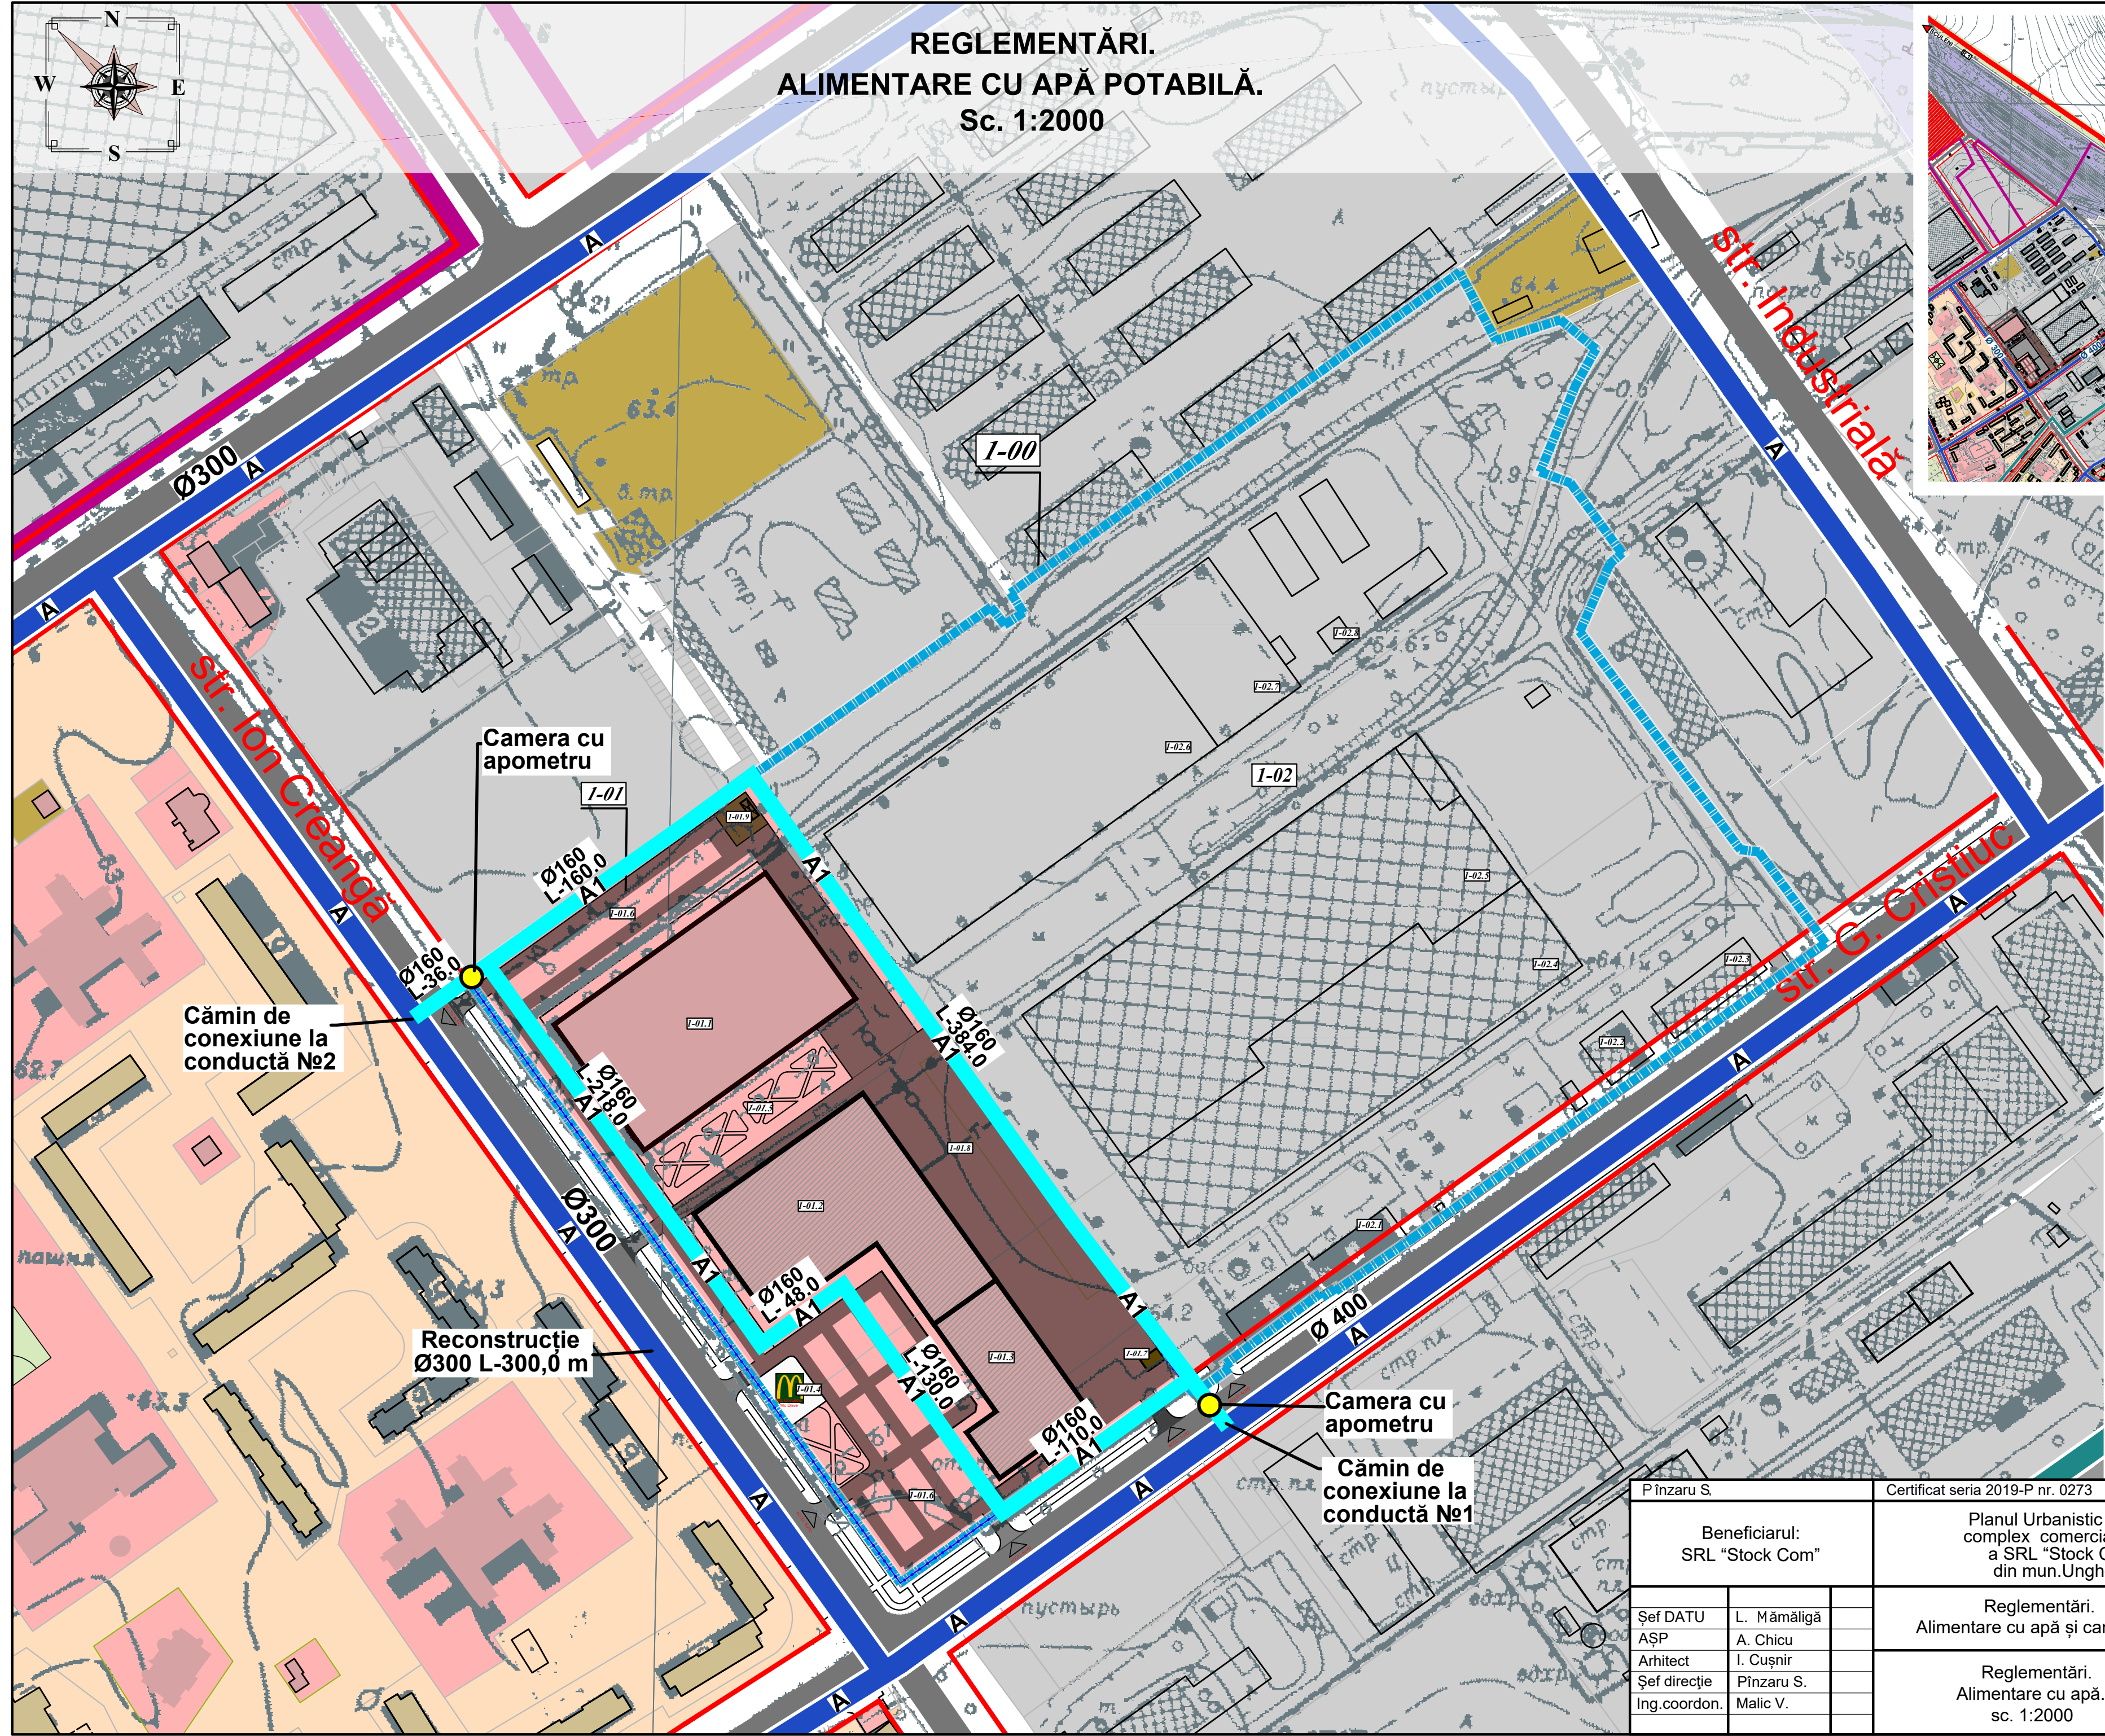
N
W E
S

REGLEMENTĂRI.
ALIMENTARE CU APĂ POTABILĂ.
Sc. 1:2000

str. Industrială
str. Ion Creangă
str. G. Cristiuc

Ø300
A
1-00
1-01
1-02
Camera cu apometru
Ø160 L-160,0 A1
Ø160 L-36,0
Cămin de conexiune la conductă №2
Ø160 L-384,0 A1
Ø160 L-218,0 A1
Ø300
Ø160 L- 48,0 A1
Ø160 L-130,0 A1
Ø160 L-110,0 A1
Reconstrucție Ø300 L-300,0 m
Ø 400
Camera cu apometru
Cămin de conexiune la conductă №1

| Pînzaru S. | | Certificat seria 2019-P nr. 0273 |
|---|---|---|
| Beneficiarul: SRL "Stock Com" | | Planul Urbanistic complex comercia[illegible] a SRL "Stock C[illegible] din mun.Ungh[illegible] |
| Șef DATU | L. Mămăligă | Reglementări. Alimentare cu apă și ca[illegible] |
| AȘP | A. Chicu | |
| Arhitect | I. Cușnir | Reglementări. Alimentare cu apă. sc. 1:2000 |
| Șef direcție | Pînzaru S. | |
| Ing.coordon. | Malic V. | |